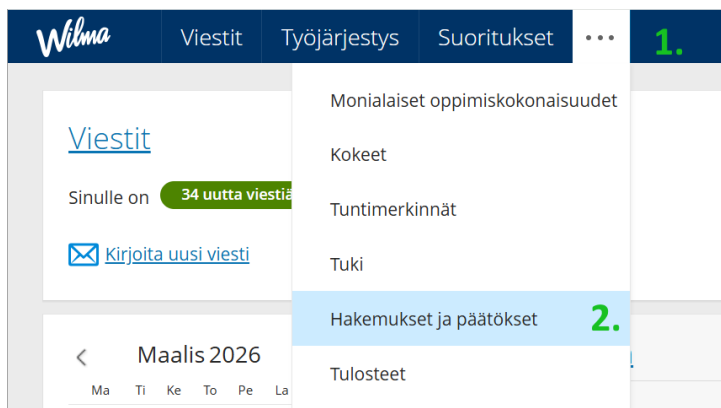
Wilma Viestit Työjärjestys Suoritukset ••• 1.

Monialaiset oppimiskokonaisuudet

Kokeet

Tuntimerkinnät

Tuki

Hakemukset ja päätökset 2.

Tulosteet

Viestit

Sinulle on 34 uutta viestiä

Kirjoita uusi viesti

Maalis 2026

Ma Ti Ke To Pe La